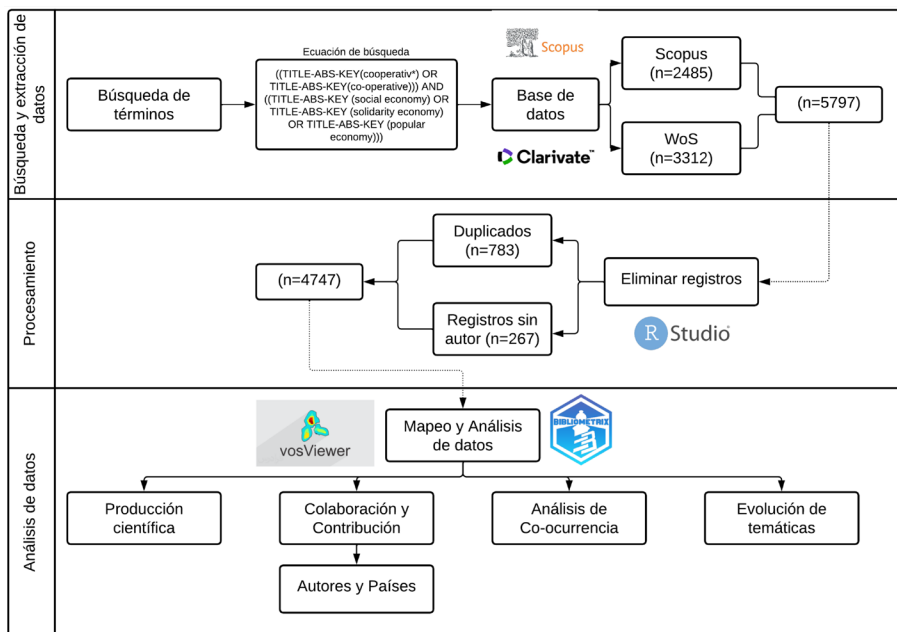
Búsqueda y extracción de datos

Búsqueda de términos

Ecuación de búsqueda

((TITLE-ABS-KEY(cooperativ*) OR TITLE-ABS-KEY(co-operative))) AND ((TITLE-ABS-KEY (social economy) OR TITLE-ABS-KEY (solidarity economy) OR TITLE-ABS-KEY (popular economy)))

Scopus

Base de datos

Clarivate™

Scopus (n=2485)

WoS (n=3312)

(n=5797)

Procesamiento

Duplicados (n=783)

(n=4747)

Eliminar registros

Registros sin autor (n=267)

R Studio

Análisis de datos

vosViewer

Mapeo y Análisis de datos

BIBLIOMETRIX

Producción científica

Colaboración y Contribución

Análisis de Co-ocurrencia

Evolución de temáticas

Autores y Países